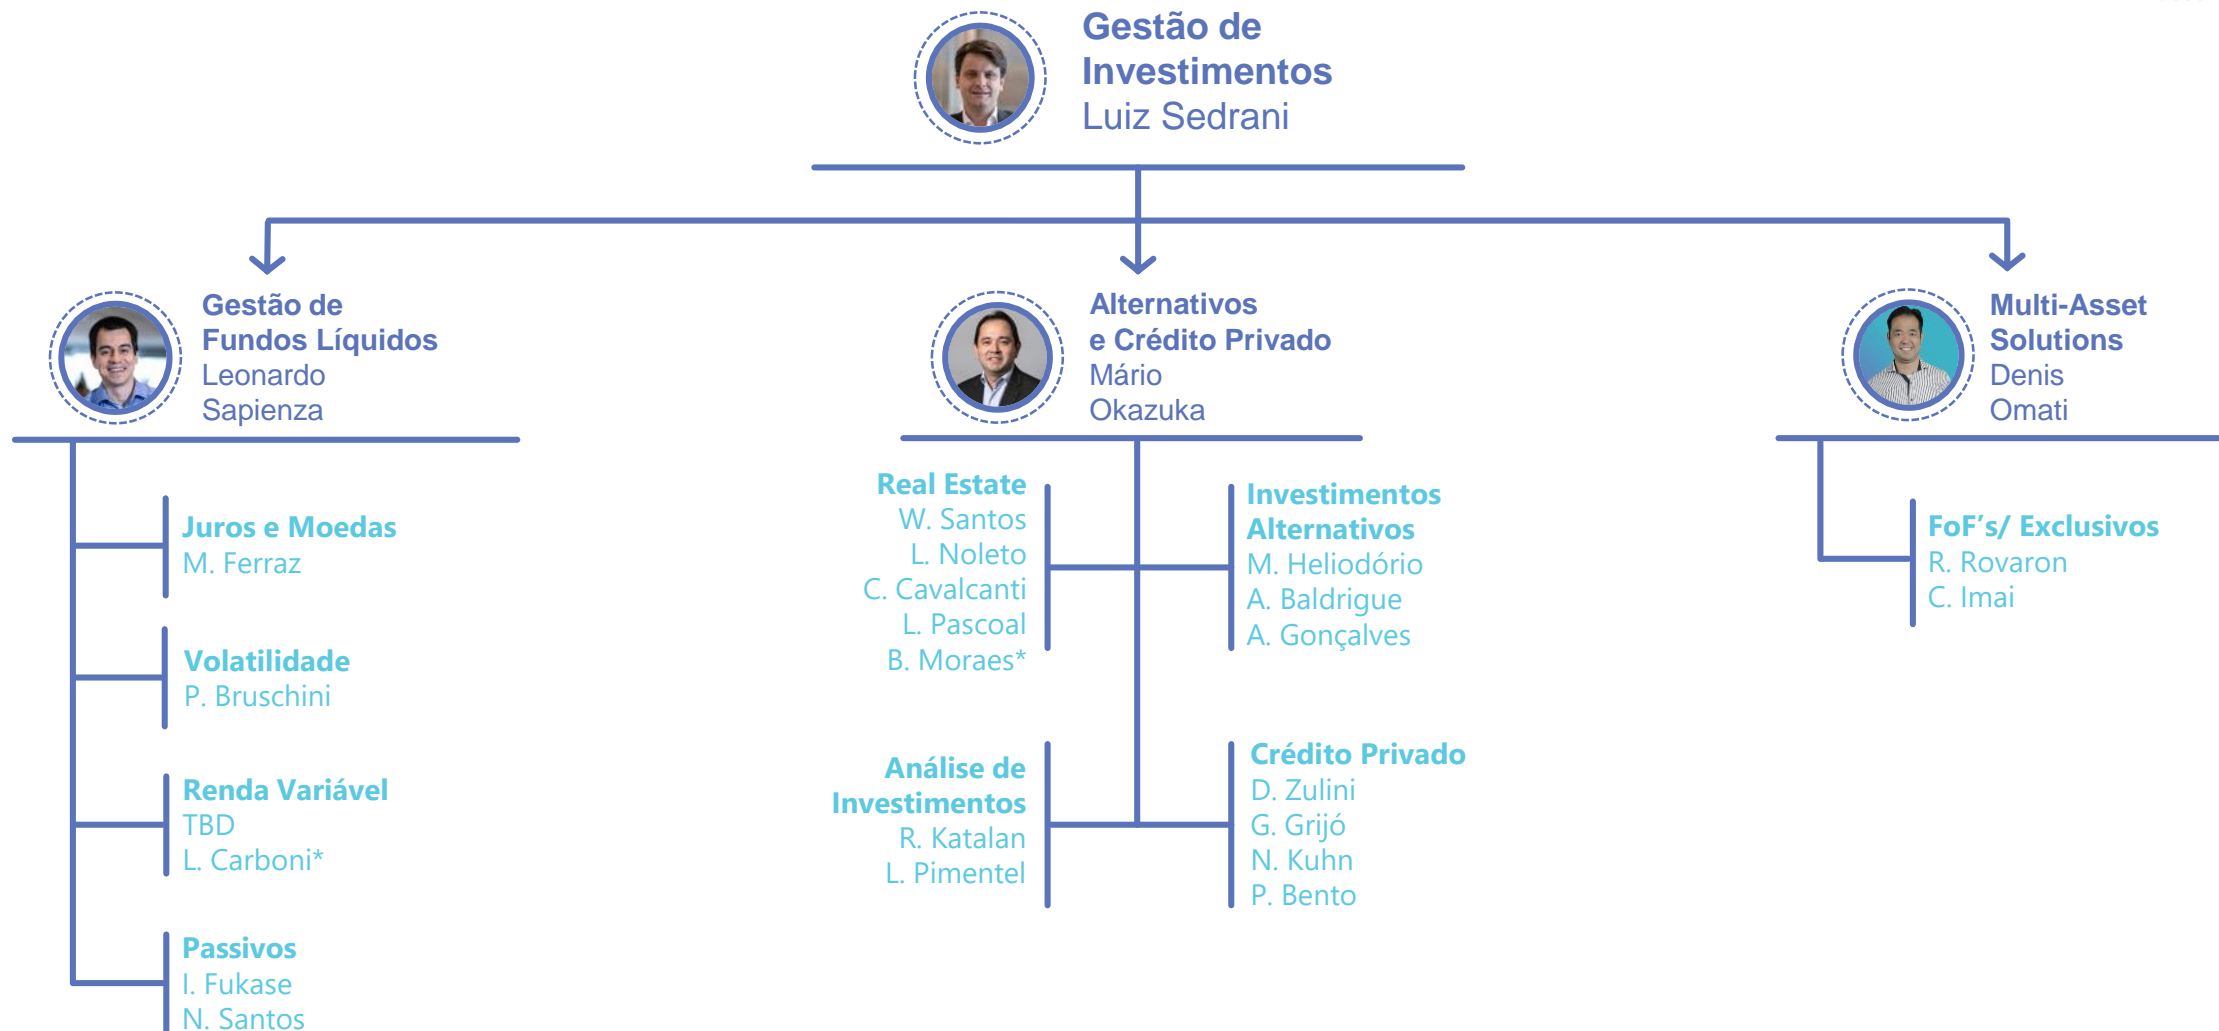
Gestão de Investimentos
Luiz Sedrani

Gestão de Fundos Líquidos
Leonardo Sapienza

Juros e Moedas
M. Ferraz

Volatilidade
P. Bruschini

Renda Variável
TBD
L. Carboni*

Passivos
I. Fukase
N. Santos

Alternativos e Crédito Privado
Mário Okazuka

Real Estate
W. Santos
L. Noleto
C. Cavalcanti
L. Pascoal
B. Moraes*

Investimentos Alternativos
M. Heliodório
A. Baldrigue
A. Gonçalves

Análise de Investimentos
R. Katalan
L. Pimentel

Crédito Privado
D. Zulini
G. Grijó
N. Kuhn
P. Bento

Multi-Asset Solutions
Denis Omati

FoF's/ Exclusivos
R. Rovaron
C. Imai